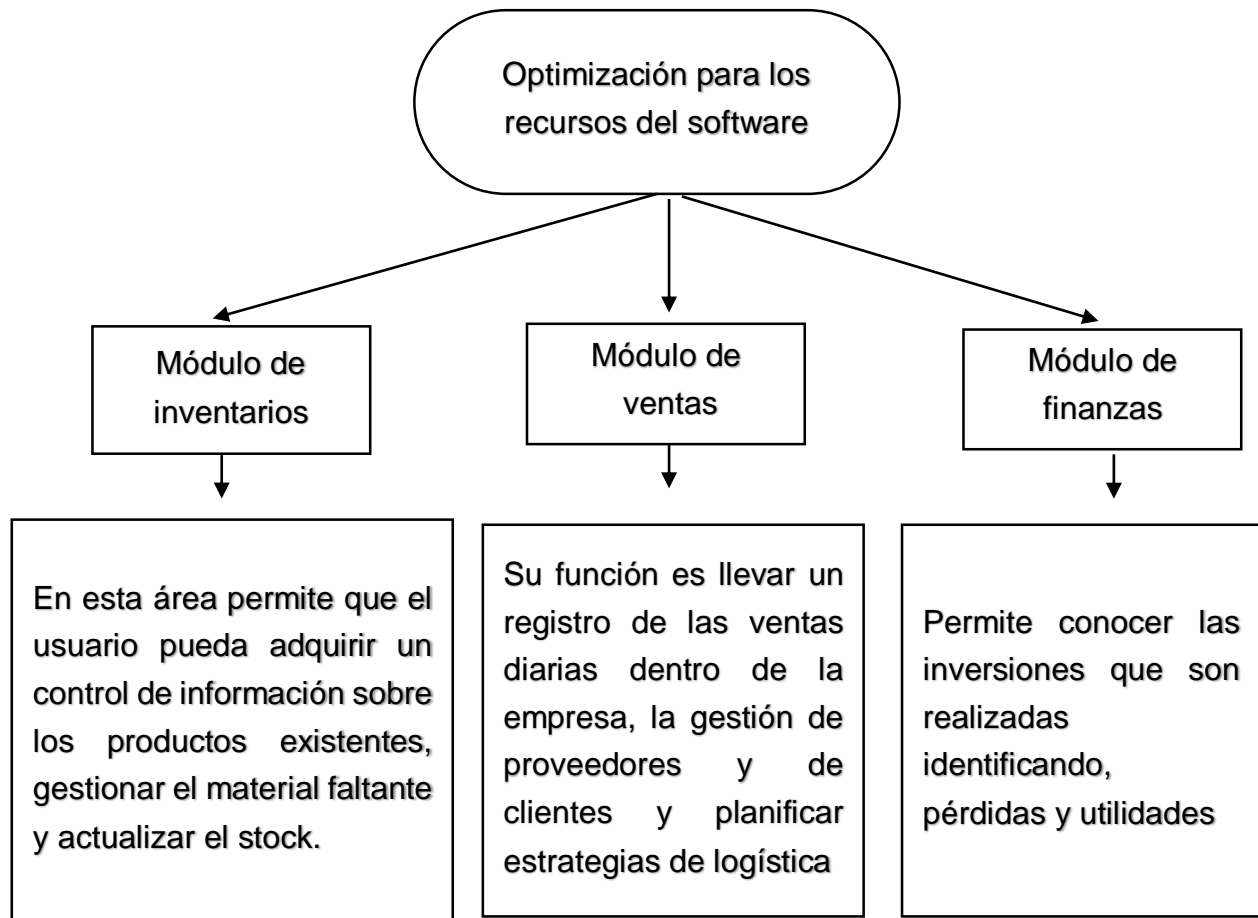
Optimización para los recursos del software

Módulo de inventarios

Módulo de ventas

Módulo de finanzas

En esta área permite que el usuario pueda adquirir un control de información sobre los productos existentes, gestionar el material faltante y actualizar el stock.

Su función es llevar un registro de las ventas diarias dentro de la empresa, la gestión de proveedores y de clientes y planificar estrategias de logística

Permite conocer las inversiones que son realizadas identificando, pérdidas y utilidades